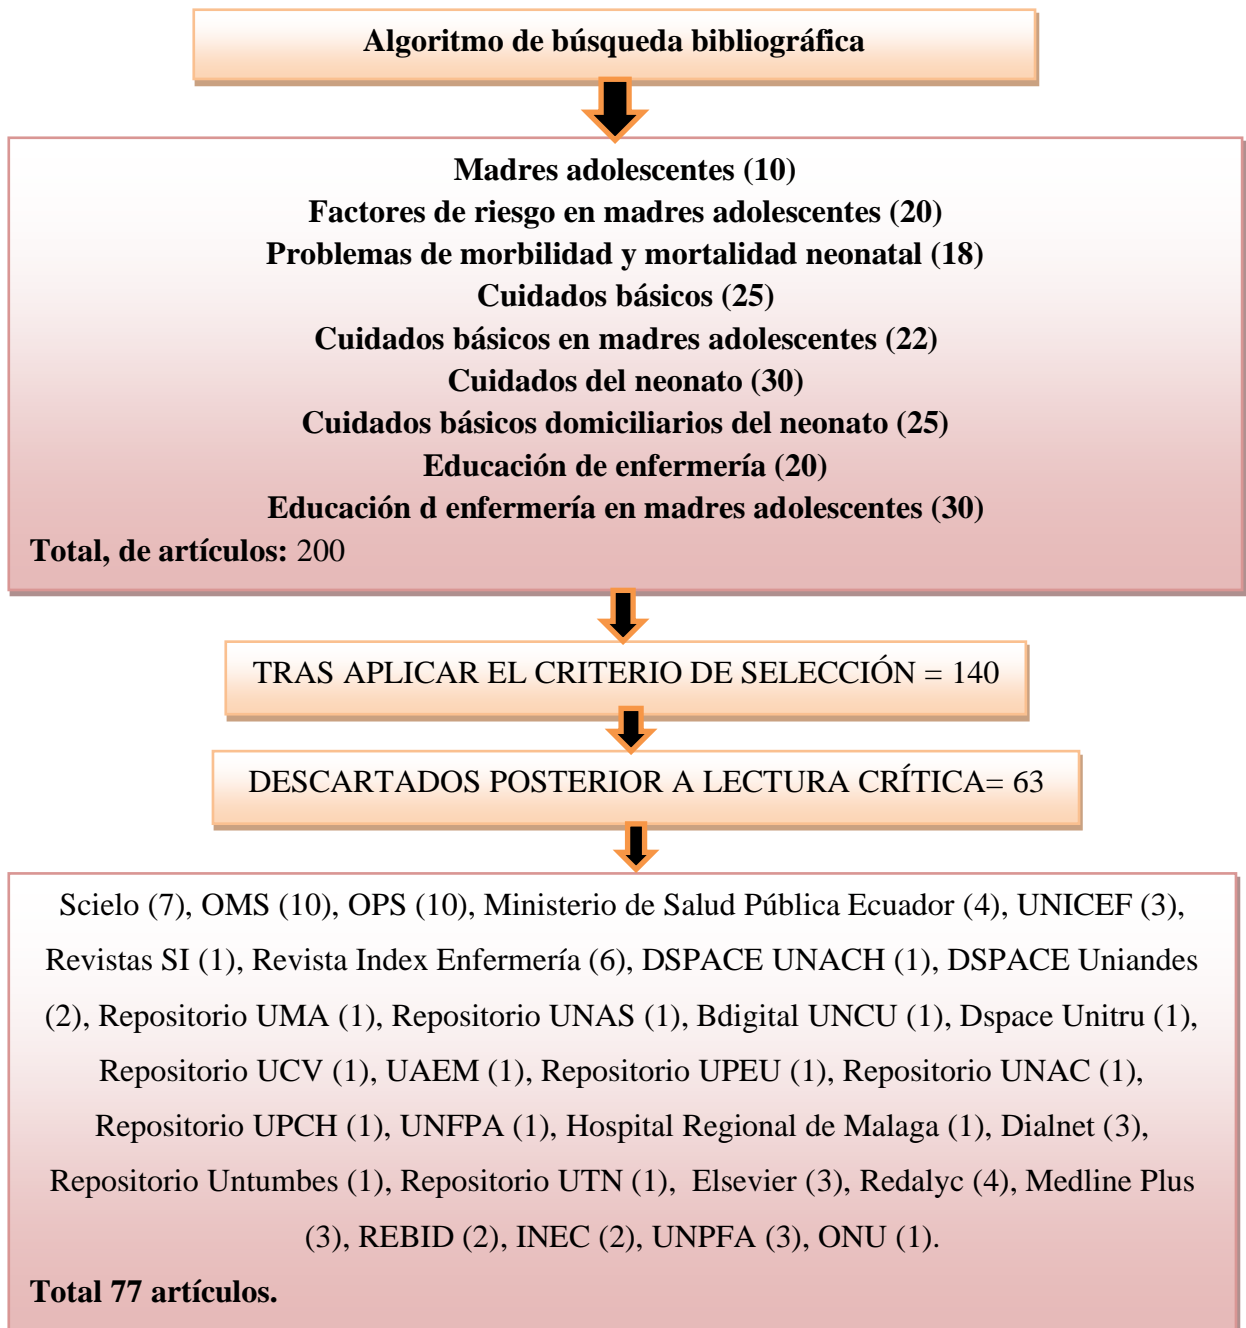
Algoritmo de búsqueda bibliográfica

Madres adolescentes (10)
Factores de riesgo en madres adolescentes (20)
Problemas de morbilidad y mortalidad neonatal (18)
Cuidados básicos (25)
Cuidados básicos en madres adolescentes (22)
Cuidados del neonato (30)
Cuidados básicos domiciliarios del neonato (25)
Educación de enfermería (20)
Educación d enfermería en madres adolescentes (30)
Total, de artículos: 200

TRAS APLICAR EL CRITERIO DE SELECCIÓN = 140

DESCARTADOS POSTERIOR A LECTURA CRÍTICA= 63

Scielo (7), OMS (10), OPS (10), Ministerio de Salud Pública Ecuador (4), UNICEF (3), Revistas SI (1), Revista Index Enfermería (6), DSPACE UNACH (1), DSPACE Uniandes (2), Repositorio UMA (1), Repositorio UNAS (1), Bdigital UNCU (1), Dspace Unitru (1), Repositorio UCV (1), UAEM (1), Repositorio UPEU (1), Repositorio UNAC (1), Repositorio UPCH (1), UNFPA (1), Hospital Regional de Malaga (1), Dialnet (3), Repositorio Untumbes (1), Repositorio UTN (1), Elsevier (3), Redalyc (4), Medline Plus (3), REBID (2), INEC (2), UNPFA (3), ONU (1).
Total 77 artículos.